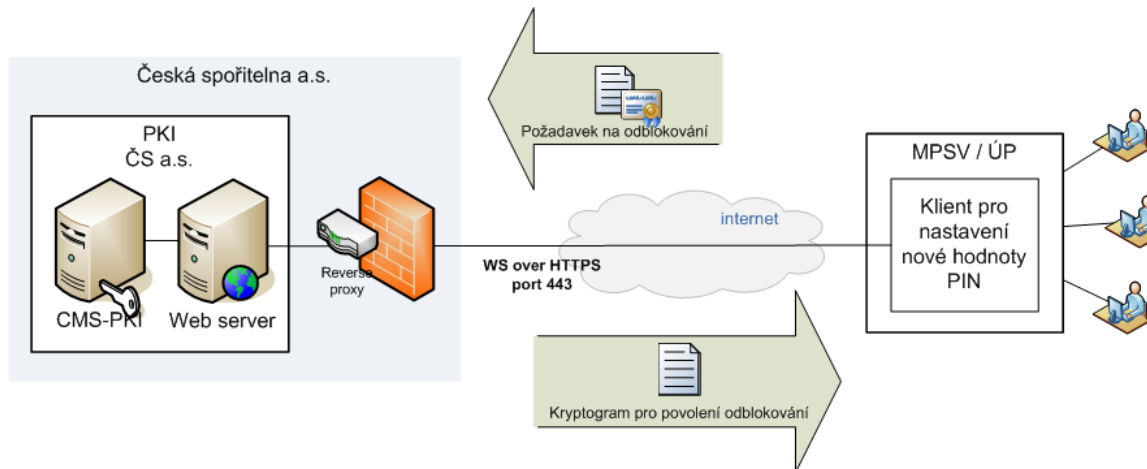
Česká spořitelna a.s.

PKI
ČS a.s.

CMS-PKI

Web server

Reverse proxy

Požadavek na odblokování

internet

WS over HTTPS
port 443

MPSV / ÚP

Klient pro nastavení nové hodnoty PIN

Kryptogram pro povolení odblokování